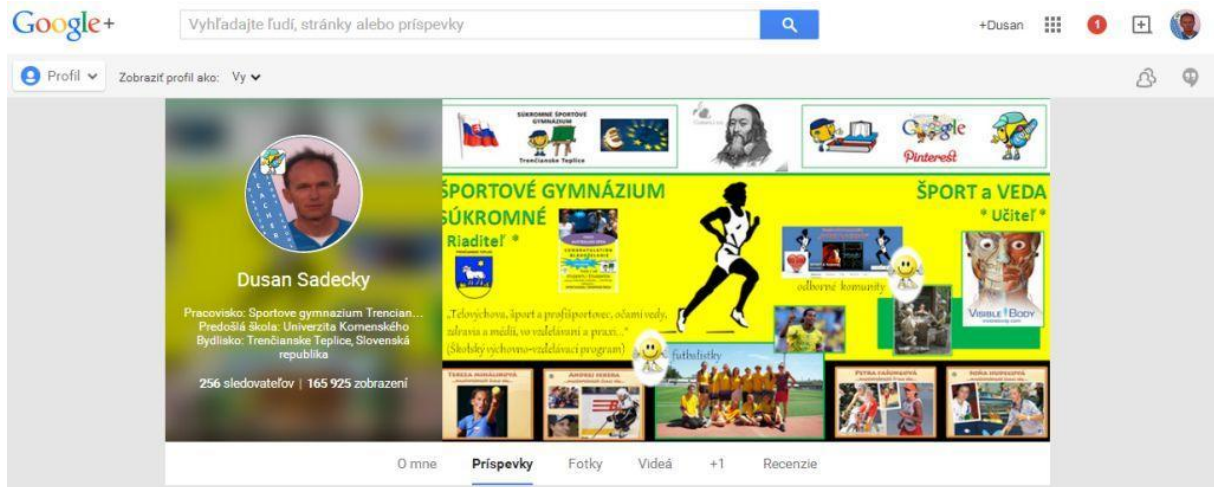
Google+

Vyhľadajte ľudí, stránky alebo príspevky

+Dusan

1

Profil

Zobraziť profil ako: Vy

Dusan Sadecky

Pracovisko: Sportove gymnazium Trencian...
Predošlá škola: Univerzita Komenského
Bydlisko: Trenčianske Teplice, Slovenská republika

256 sledovateľov | 165 925 zobrazení

SÚKROMNÉ ŠPORTOVÉ GYMNÁZIUM

Trenčianske Teplice

Google

Pinterest

ŠPORTOVÉ GYMNÁZIUM

SÚKROMNÉ

* Riaditeľ *

ŠPORT a VEDA

* Učiteľ *

odborné komunity

„Telovýchova, šport a profišportovec, očami vedy, zdravia a médií, vo vzdelávaní a praxi..."
(Školský výchovno-vzdelávací program)

futbalistky

VISIBLE BODY

TEREZA MIHALÍKOVÁ

ANDREJ KESERA

PETRA FAŠUNGOVÁ

SOŇA HORVÁTHOVÁ

O mne

Príspevky

Fotky

Videá

+1

Recenzie